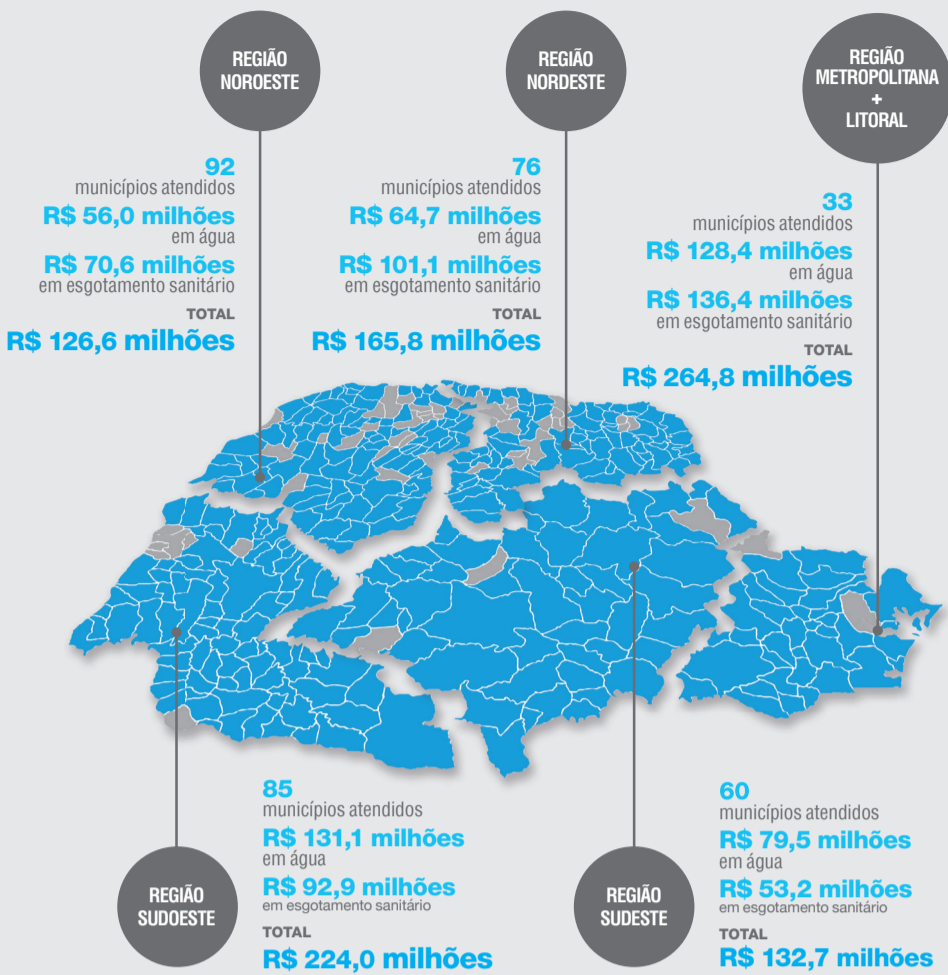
REGIÃO NOROESTE

92
municípios atendidos
R$ 56,0 milhões
em água
R$ 70,6 milhões
em esgotamento sanitário
TOTAL
R$ 126,6 milhões

REGIÃO NORDESTE

76
municípios atendidos
R$ 64,7 milhões
em água
R$ 101,1 milhões
em esgotamento sanitário
TOTAL
R$ 165,8 milhões

REGIÃO METROPOLITANA + LITORAL

33
municípios atendidos
R$ 128,4 milhões
em água
R$ 136,4 milhões
em esgotamento sanitário
TOTAL
R$ 264,8 milhões

85
municípios atendidos
R$ 131,1 milhões
em água
R$ 92,9 milhões
em esgotamento sanitário
TOTAL
R$ 224,0 milhões

REGIÃO SUDOESTE

REGIÃO SUDESTE

60
municípios atendidos
R$ 79,5 milhões
em água
R$ 53,2 milhões
em esgotamento sanitário
TOTAL
R$ 132,7 milhões